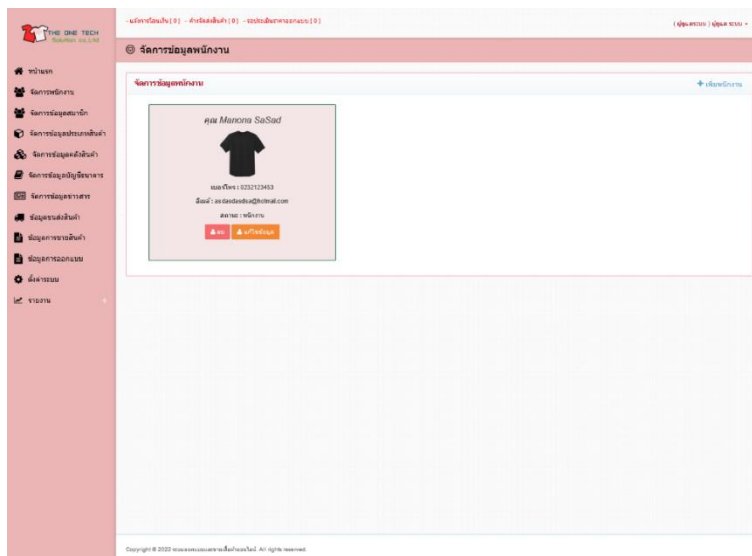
THE ONE TECH
Solution co.,Ltd

- แจ้งการโอนเงิน [ 0 ] - คำสั่งจัดส่งสินค้า [ 0 ] - รอประเมินราคาออกแบบ [ 0 ]

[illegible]

จัดการข้อมูลพนักงาน

หน้าแรก
จัดการพนักงาน
จัดการข้อมูลสมาชิก
จัดการข้อมูลประเภทสินค้า
จัดการข้อมูลคลังสินค้า
จัดการข้อมูลบัญชีธนาคาร
จัดการข้อมูลข่าวสาร
ข้อมูลขนส่งสินค้า
ข้อมูลการขายสินค้า
ข้อมูลการออกแบบ
ตั้งค่าระบบ
รายงาน

จัดการข้อมูลพนักงาน

+ เพิ่มพนักงาน

คุณ Manona SaSad

เบอร์โทร : 0232123453
อีเมล์ : asdasdasdsa@hotmail.com
สถานะ : พนักงาน

ลบ แก้ไขข้อมูล

Copyright © 2022 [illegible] All rights reserved.